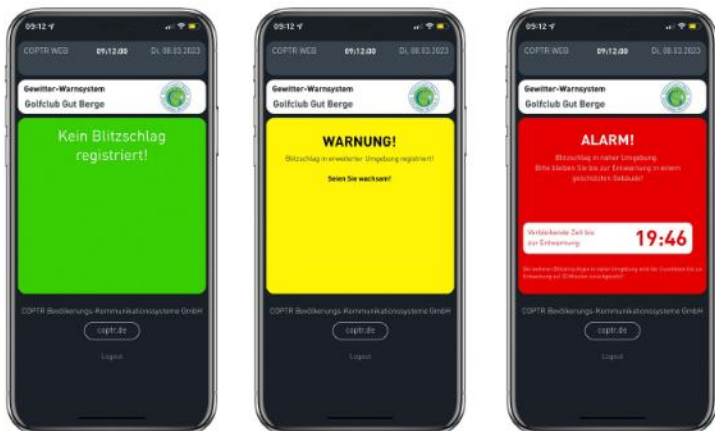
09:12

COPTR WEB 09:12:00 Di, 08.03.2023

Gewitter-Warnsystem
Golfclub Gut Berge

Kein Blitzschlag registriert!

COPTR Bevölkerungs-Kommunikationssysteme GmbH

coptr.de

Logout

09:12

COPTR WEB 09:12:00 Di, 08.03.2023

Gewitter-Warnsystem
Golfclub Gut Berge

WARNUNG!

Blitzschlag in erweiterter Umgebung registriert!

Seien Sie wachsam!

COPTR Bevölkerungs-Kommunikationssysteme GmbH

coptr.de

Logout

09:12

COPTR WEB 09:12:00 Di, 08.03.2023

Gewitter-Warnsystem
Golfclub Gut Berge

ALARM!

Blitzschlag in naher Umgebung.
Bitte bleiben Sie bis zur Entwarnung in einem geschützten Gebäude!

Verbleibende Zeit bis zur Entwarnung 19:46

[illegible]

COPTR Bevölkerungs-Kommunikationssysteme GmbH

coptr.de

Logout